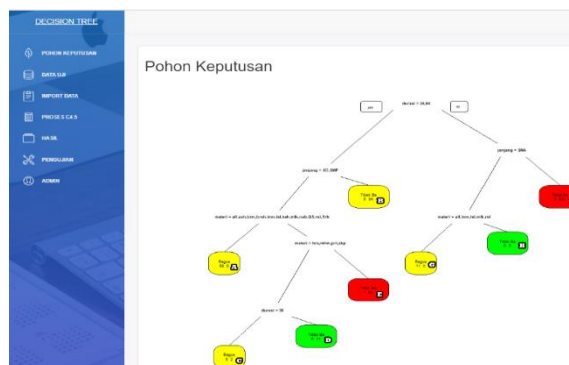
DECISION TREE

POHON KEPUTUSAN

DATA UJI

IMPORT DATA

PROSES C4.5

HASIL

PENGUJIAN

ADMIN

Pohon Keputusan

durasi < 30,00

yes

no

panjang < 97,2000

panjang < 986

Tidak Ba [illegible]

B

materi = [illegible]

materi = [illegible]

materi = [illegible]

Tidak Ba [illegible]

B

Bagus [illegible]

A

C

Bagus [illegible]

C

durasi < 30

Tidak Ba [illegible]

D

Bagus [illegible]

C